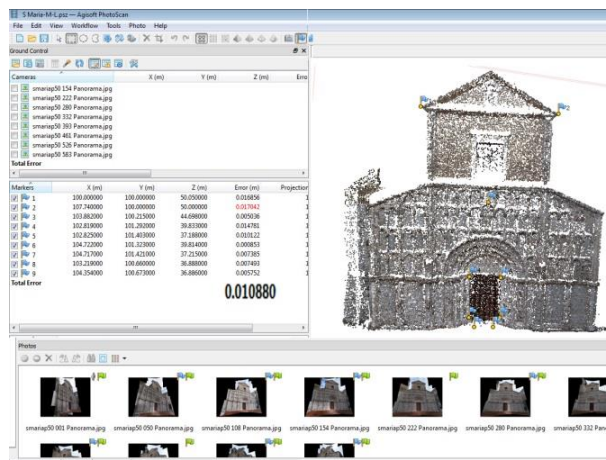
S Maria-M-L.psz — Agisoft PhotoScan
File Edit View Workflow Tools Photo Help

Ground Control

| Cameras | X (m) | Y (m) | Z (m) | Erro |
|---|---|---|---|---|
| smariap50 154 Panorama.jpg | | | | |
| smariap50 222 Panorama.jpg | | | | |
| smariap50 280 Panorama.jpg | | | | |
| smariap50 332 Panorama.jpg | | | | |
| smariap50 393 Panorama.jpg | | | | |
| smariap50 461 Panorama.jpg | | | | |
| smariap50 526 Panorama.jpg | | | | |
| smariap50 583 Panorama.jpg | | | | |
| Total Error | | | | |

| Markers | X (m) | Y (m) | Z (m) | Error (m) | Projection |
|---|---|---|---|---|---|
| 1 | 100.000000 | 100.000000 | 50.050000 | 0.016856 | 1 |
| 2 | 107.740000 | 100.000000 | 50.000000 | 0.017842 | 1 |
| 3 | 103.882000 | 100.215000 | 44.698000 | 0.005036 | 1 |
| 4 | 102.819000 | 101.292000 | 39.833000 | 0.014781 | 1 |
| 5 | 102.825000 | 101.403000 | 37.188000 | 0.010122 | 1 |
| 6 | 104.722000 | 101.323000 | 39.814000 | 0.000853 | 1 |
| 7 | 104.717000 | 101.421000 | 37.215000 | 0.007385 | 1 |
| 8 | 103.219000 | 100.660000 | 36.888000 | 0.007493 | 1 |
| 9 | 104.254000 | 100.673000 | 36.886000 | 0.005752 | 1 |
| Total Error | | | | | |

0.010880

Photos

smariap50 001 Panorama.jpg smariap50 050 Panorama.jpg smariap50 108 Panorama.jpg smariap50 154 Panorama.jpg smariap50 222 Panorama.jpg smariap50 280 Panorama.jpg smariap50 332 Pano